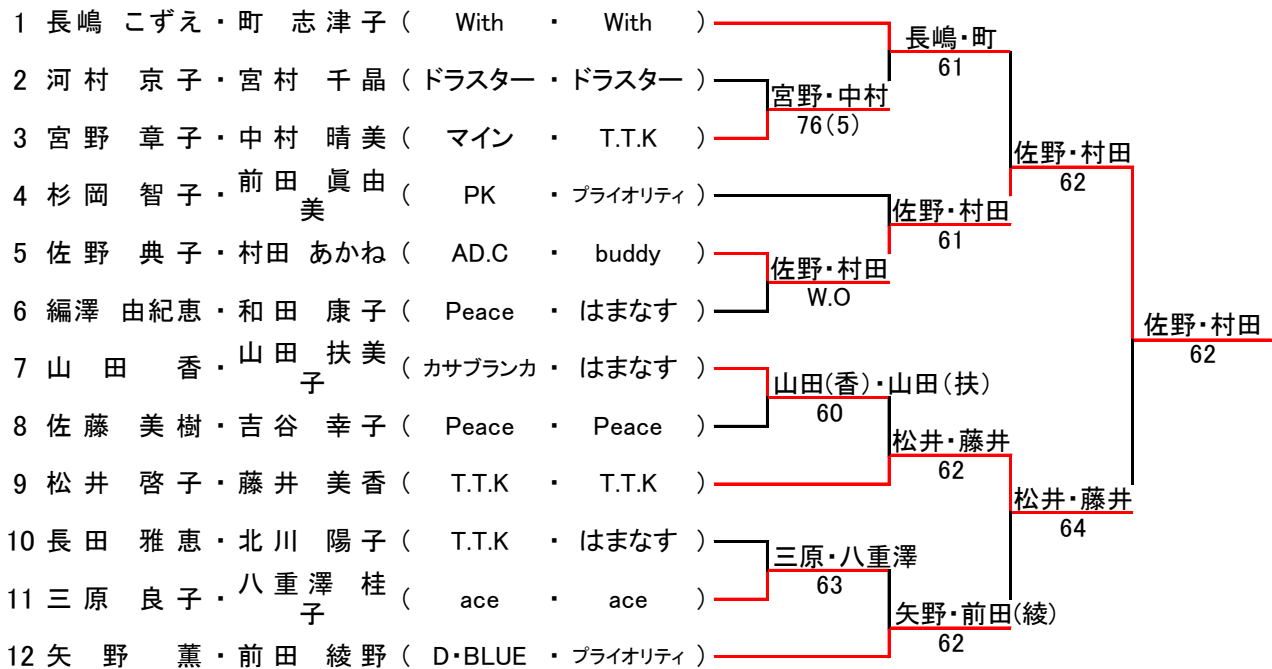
1 長嶋 こずえ・町 志津子 ( With ・ With )
2 河村 京子・宮村 千晶 ( ドラスター・ドラスター )
3 宮野 章子・中村 晴美 ( マイン ・ T.T.K )
4 杉岡 智子・前田 眞由美 ( PK ・ プライオリティ )
5 佐野 典子・村田 あかね ( AD.C ・ buddy )
6 編澤 由紀恵・和田 康子 ( Peace ・ はまなす )
7 山田 香・山田 扶美子 ( カサブランカ ・ はまなす )
8 佐藤 美樹・吉谷 幸子 ( Peace ・ Peace )
9 松井 啓子・藤井 美香 ( T.T.K ・ T.T.K )
10 長田 雅恵・北川 陽子 ( T.T.K ・ はまなす )
11 三原 良子・八重澤 桂子 ( ace ・ ace )
12 矢野 薫・前田 綾野 ( D・BLUE ・ プライオリティ )

長嶋・町
61
宮野・中村
76(5)
佐野・村田
61
佐野・村田
W.O
佐野・村田
62
山田(香)・山田(扶)
60
松井・藤井
62
三原・八重澤
63
矢野・前田(綾)
62
松井・藤井
64
佐野・村田
62